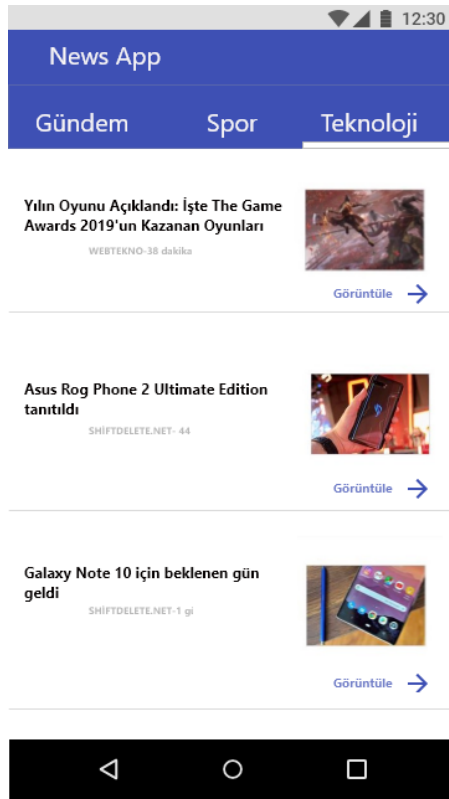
12:30

News App

Gündem Spor Teknoloji

Yılın Oyunu Açıklandı: İşte The Game Awards 2019'un Kazanan Oyunları

WEBTEKNO-38 dakika

Görüntüle

Asus Rog Phone 2 Ultimate Edition tanıtıldı

SHİFTDELETE.NET- 44

Görüntüle

Galaxy Note 10 için beklenen gün geldi

SHİFTDELETE.NET-1 gi

Görüntüle